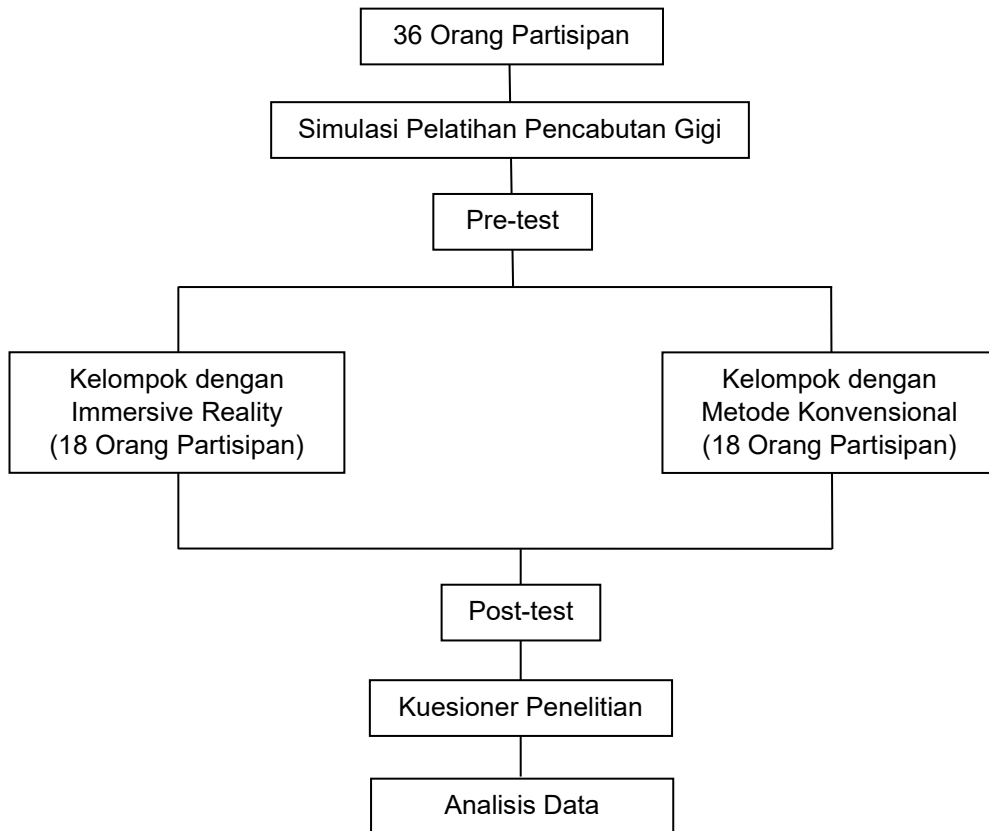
36 Orang Partisipan

Simulasi Pelatihan Pencabutan Gigi

Pre-test

Kelompok dengan Immersive Reality (18 Orang Partisipan)

Kelompok dengan Metode Konvensional (18 Orang Partisipan)

Post-test

Kuesioner Penelitian

Analisis Data